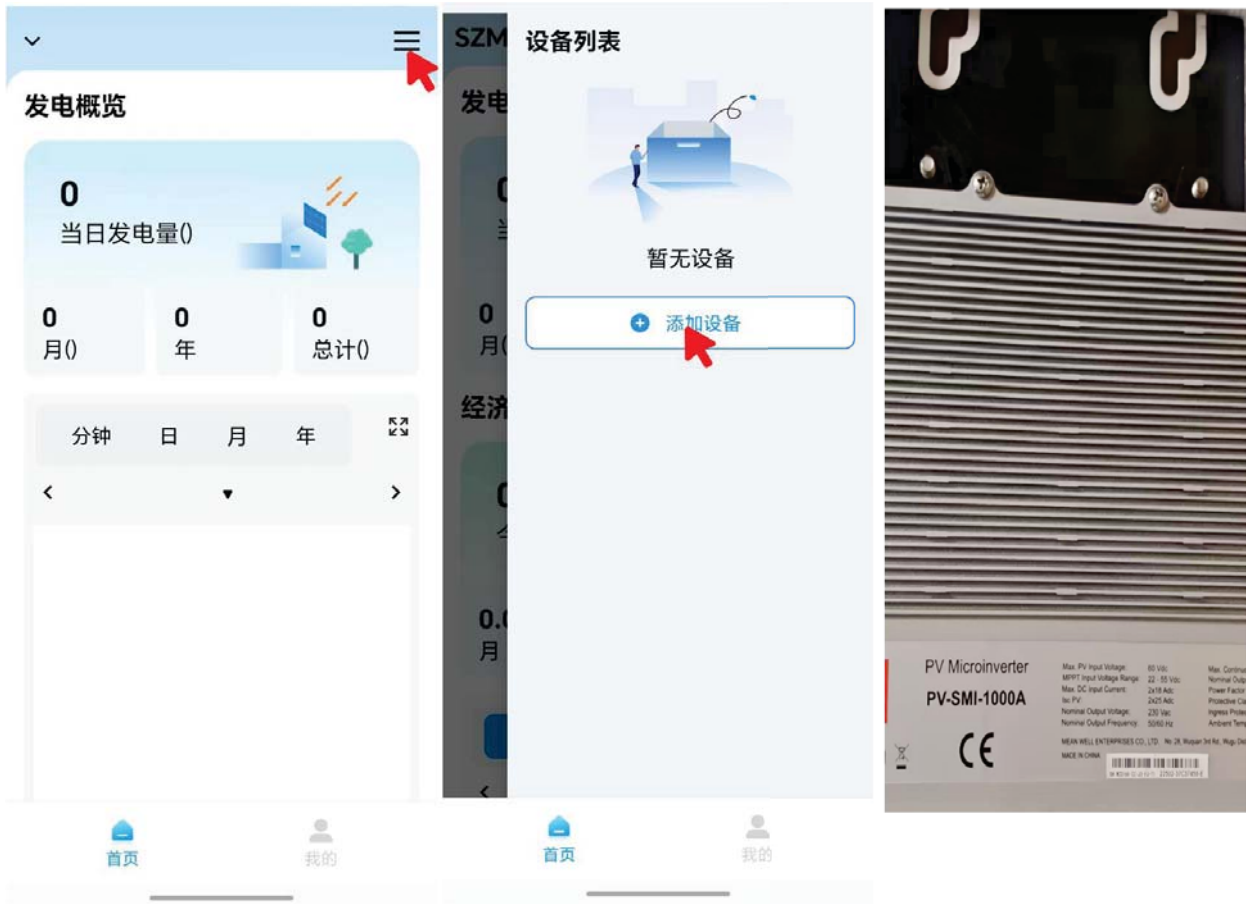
发电概览

0
当日发电量()

0
月()

0
年

0
总计()

分钟 日 月 年

首页 我的

SZM
发电
0
当
0
月(
经济
0
0.0
月

设备列表

暂无设备

添加设备

首页 我的

PV Microinverter
PV-SMI-1000A

Max. PV Input Voltage: 60 Vdc
MPPT Input Voltage Range: 22 - 55 Vdc
Max. DC Input Current: 2x18 Adc
Isc PV: 2x25 Adc
Nominal Output Voltage: 230 Vac
Nominal Output Frequency: 50/60 Hz

Max. Continu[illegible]
Nominal Outp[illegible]
Power Factor
Protective Cl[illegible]
Ingress Prote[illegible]
Ambient Tem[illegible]

MEAN WELL ENTERPRISES CO., LTD. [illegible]
MADE IN CHINA

CE